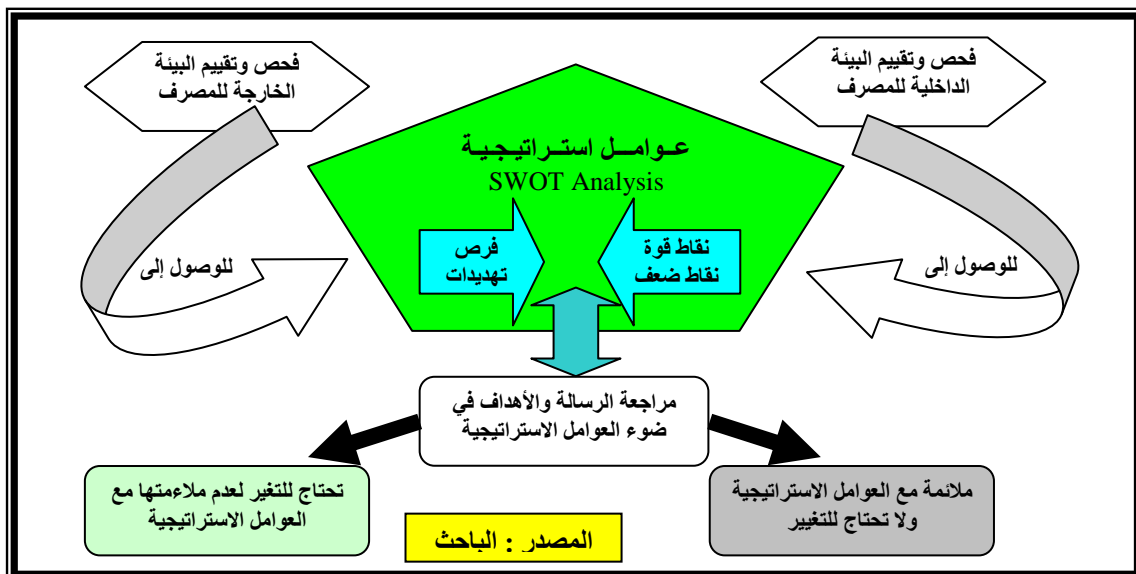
فحص وتقييم البيئة الداخلية للمصرف

فحص وتقييم البيئة الخارجة للمصرف

عـوامــل استـراتيجـية
SWOT Analysis

نقاط قوة
نقاط ضعف

فرص
تهديدات

للوصول إلى

للوصول إلى

مراجعة الرسالة والأهداف في ضوء العوامل الاستراتيجية

ملائمة مع العوامل الاستراتيجية ولا تحتاج للتغيير

تحتاج للتغير لعدم ملاءمتها مع العوامل الاستراتيجية

المصدر : الباحث